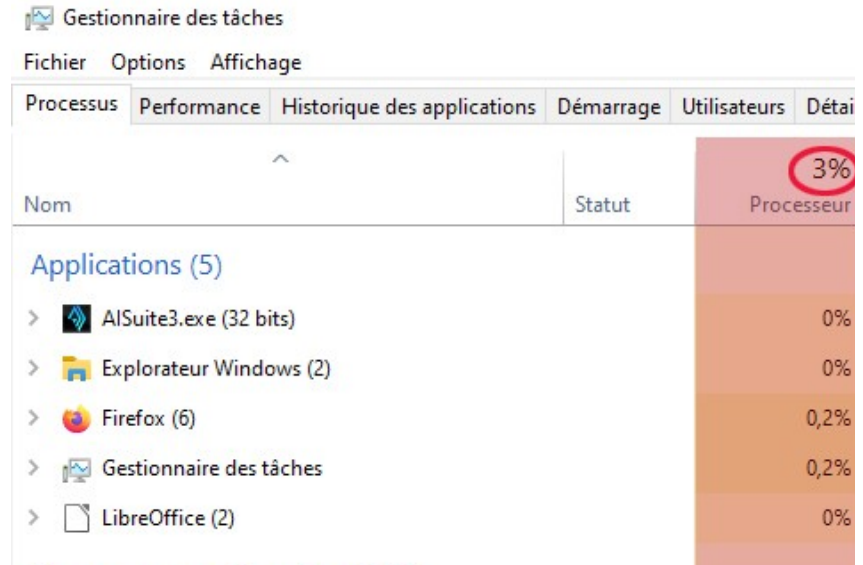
Gestionnaire des tâches

Fichier Options Affichage

Processus Performance Historique des applications Démarrage Utilisateurs Détai

| Nom | Statut | 3% Processeur |
|---|---|---|
| Applications (5) | | |
| AISuite3.exe (32 bits) | | 0% |
| Explorateur Windows (2) | | 0% |
| Firefox (6) | | 0,2% |
| Gestionnaire des tâches | | 0,2% |
| LibreOffice (2) | | 0% |